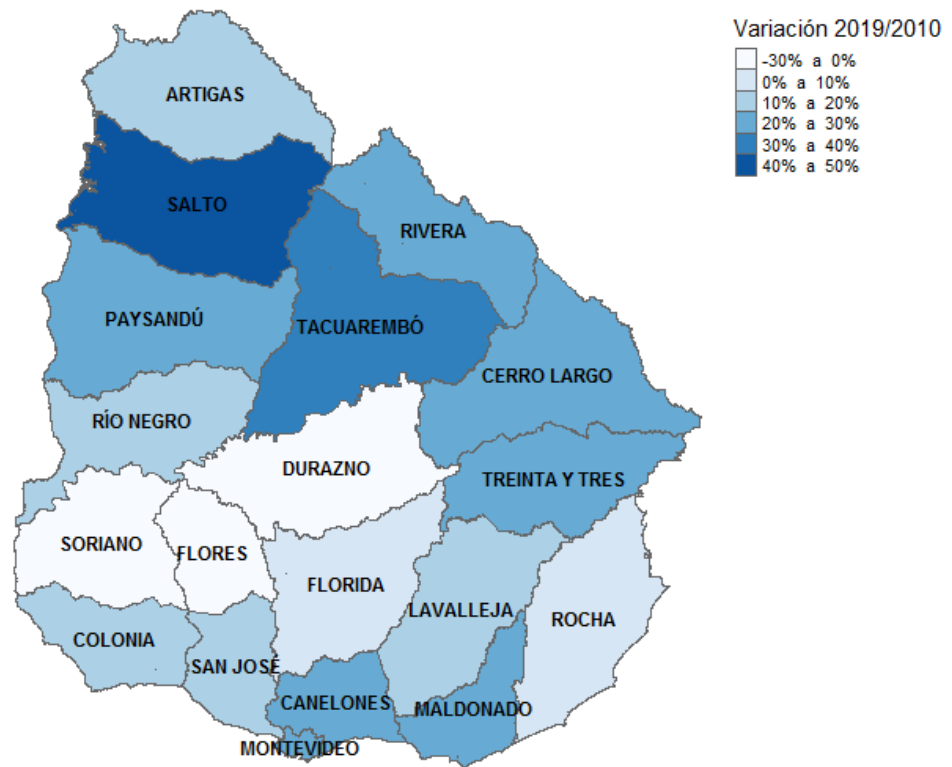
Variación 2019/2010
-30% a 0%
0% a 10%
10% a 20%
20% a 30%
30% a 40%
40% a 50%

ARTIGAS
SALTO
RIVERA
PAYSANDÚ
TACUAREMBÓ
CERRO LARGO
RÍO NEGRO
DURAZNO
TREINTA Y TRES
SORIANO
FLORES
FLORIDA
LAVALLEJA
ROCHA
COLONIA
SAN JOSÉ
CANELONES
MALDONADO
MONTEVIDEO